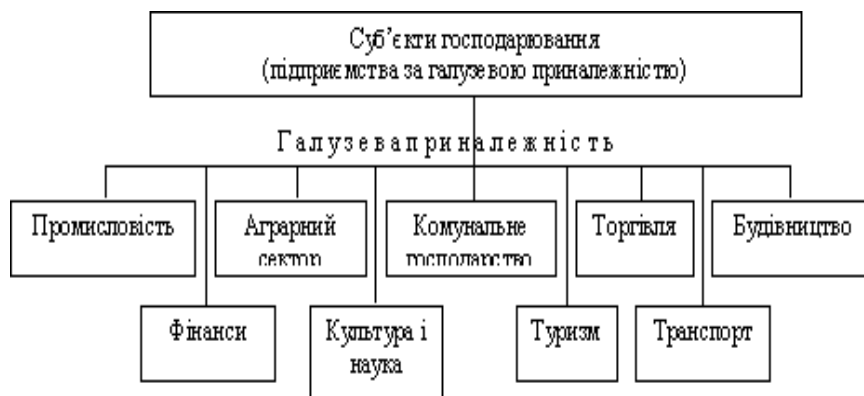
Суб'єкти господарювання
(підприємства за галузевою приналежністю)

Галузева приналежність

Промисловість

Аграрний сектор

Комунальне господарство

Торгівля

Будівництво

Фінанси

Культура і наука

Туризм

Транспорт